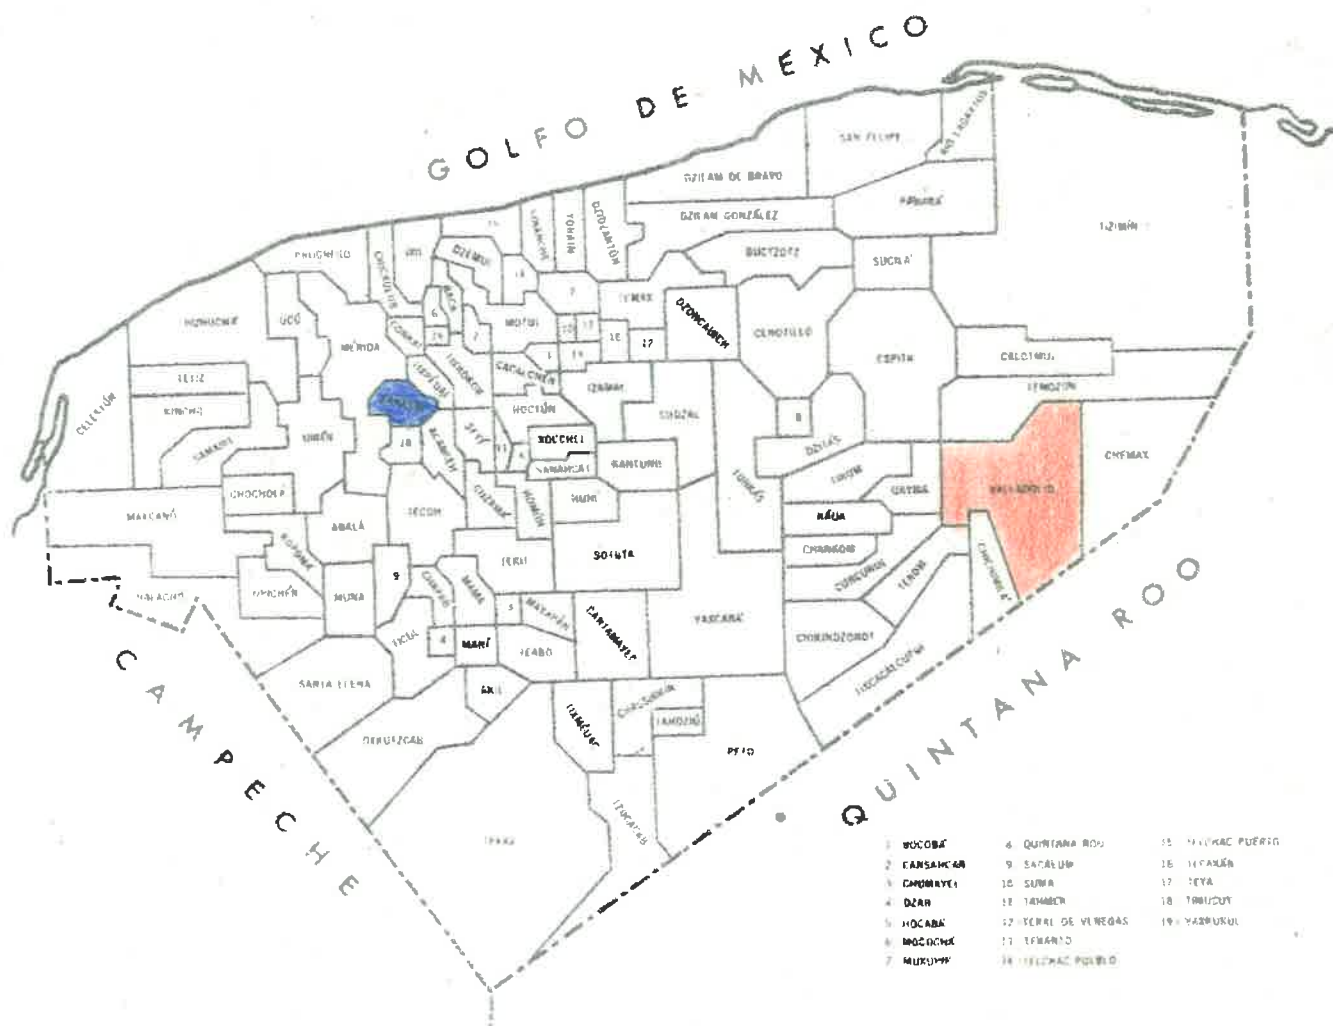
GOLFO DE MEXICO

QUINTANA ROO

CAMPECHE

SAN FELIPE
RIO LAGARTOS
DZILAM DE BRAVO
DZILAM GONZÁLEZ
PANABÁ
BUCTZOTZ
SUCILÁ
TIZIMÍN
TELCHAC
YOBAIN
DZIDZANTÚN
CHICXULUB
DZEMUL
14
7
TEMAX
DZONCAUICH
CENOTILLO
ESPITA
CALOTMUL
TEMOZÓN
CHEMAX
VALLADOLID
CHICHIMILÁ
TEKOM
CHANKOM
KAUA
UAYMA
TINUM
DZITAS
8
PROGRESO
UCÚ
HUNUCMÁ
MÉRIDA
CONKAL
MOTUL
KANASIN
IZAMAL
SUDZAL
TUNKÁS
QUINTANA ROO
HOCTÚN
XOCCHEL
SANAHCAT
KANTUNIL
CACALCHÉN
TEKANTÓ
TIXKOKOB
CELESTÚN
TETIZ
KINCHIL
SAMAHIL
UMÁN
18
ACANCEH
SEYÉ
CHOCHOLÁ
MAXCANÚ
KOPOMÁ
ABALÁ
TECOH
CUZAMÁ
HOMÚN
HUHÍ
SOTUTA
YAXCABÁ
TEKIT
MAMA
MAYAPÁN
CANTAMAYEC
OPICHÉN
MUNA
9
CHAPAB
TICUL
4
MANÍ
TEABO
SANTA ELENA
AKIL
TZUCACAB
OXKUTZCAB
PETO
HALACHÓ
CHIKINDZONOT
TIXCACALCUPUL
CHACSINKÍN
TAHDZIÚ
TEKAX
CHUMAYEL
10
11
12
13
15
16
17
19
1
2
3
5
6

1 BOCOBÁ
2 CANSAHCAB
3 CHUMAYEL
4 DZAN
5 HOCABÁ
6 MOCOCHÁ
7 MUXUPIP
8 QUINTANA ROO
9 SACALUM
10 SUMA
11 TAHMEK
12 TEKAL DE VENEGAS
13 TEKANTÓ
14 TELCHAC PUEBLO
15 TELCHAC PUERTO
16 TEKAXÁN
17 TEYA
18 TIMUCUY
19 YAXKUKUL